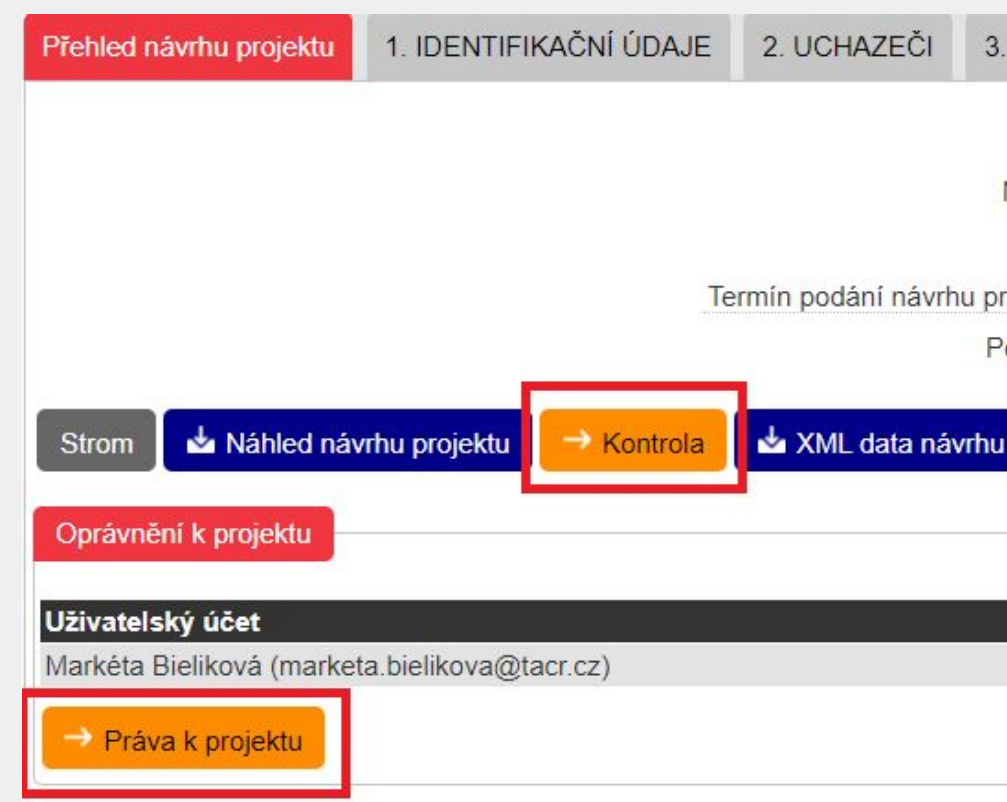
Přehled návrhu projektu | 1. IDENTIFIKAČNÍ ÚDAJE | 2. UCHAZEČI | 3.

N

Termín podání návrhu pr

P

Strom

Náhled návrhu projektu

→ Kontrola

XML data návrhu

Oprávnění k projektu

| Uživatelský účet |
|---|
| Markéta Bieliková (marketa.bielikova@tacr.cz) |

→ Práva k projektu